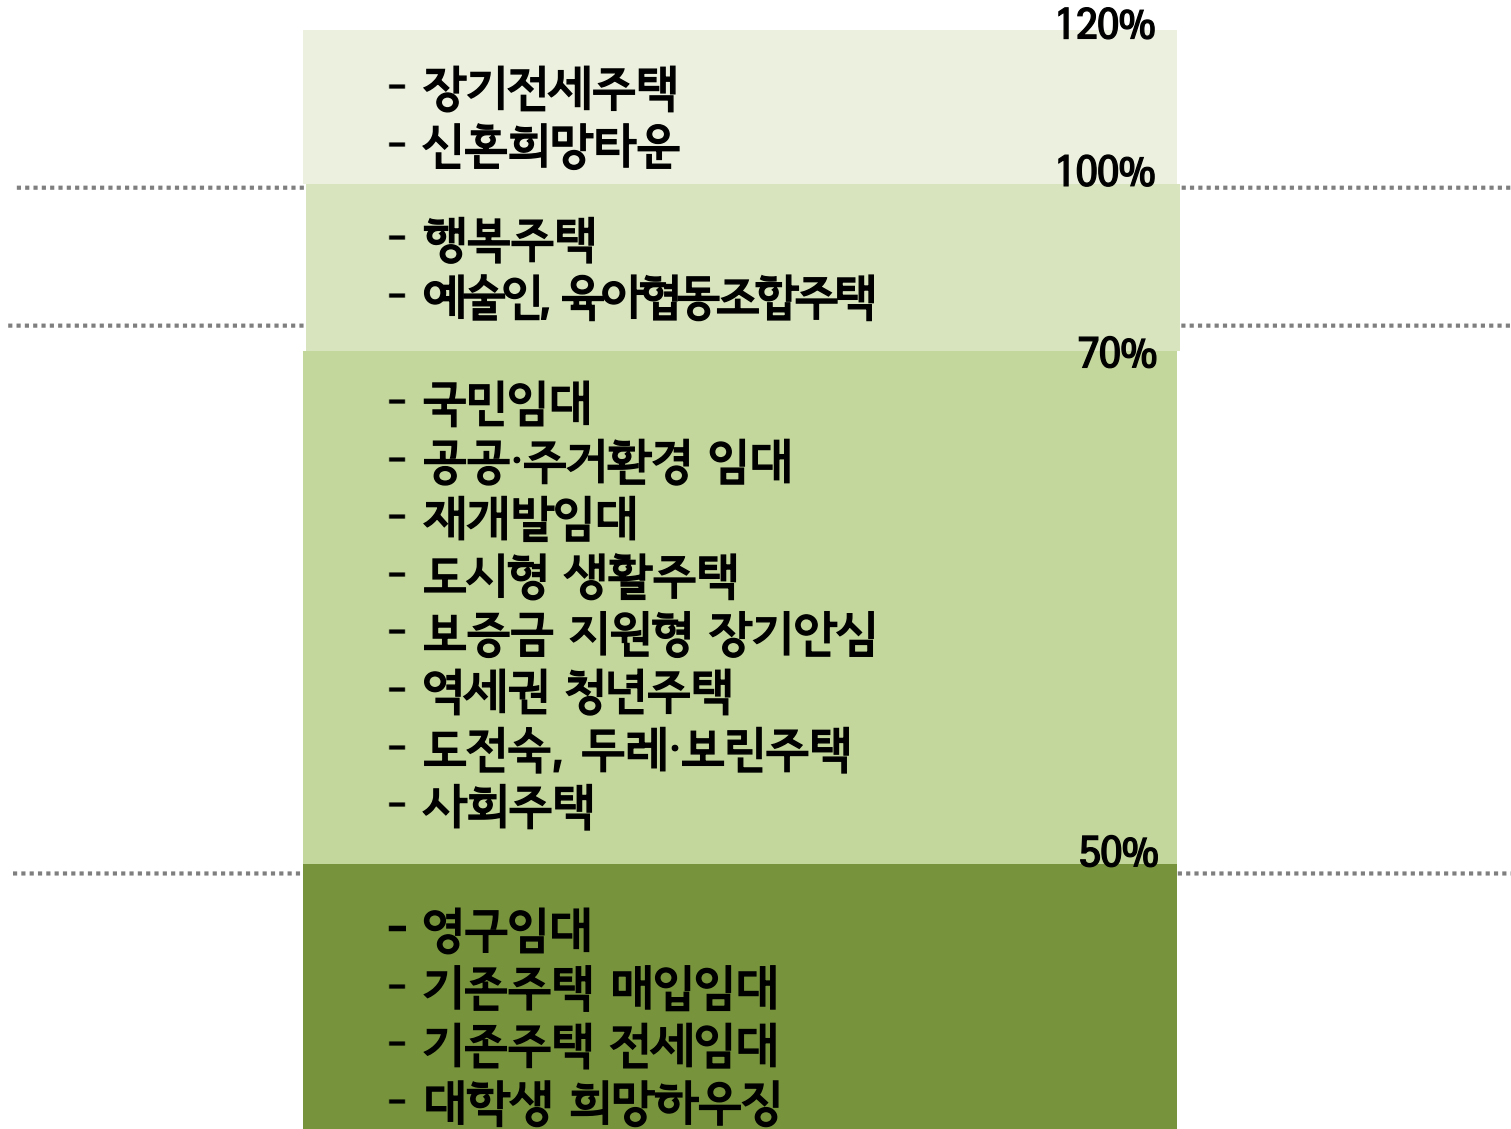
120%

- 장기전세주택
- 신혼희망타운

100%

- 행복주택
- 예술인, 육아협동조합주택

70%

- 국민임대
- 공공·주거환경 임대
- 재개발임대
- 도시형 생활주택
- 보증금 지원형 장기안심
- 역세권 청년주택
- 도전숙, 두레·보린주택
- 사회주택

50%

- 영구임대
- 기존주택 매입임대
- 기존주택 전세임대
- 대학생 희망하우징